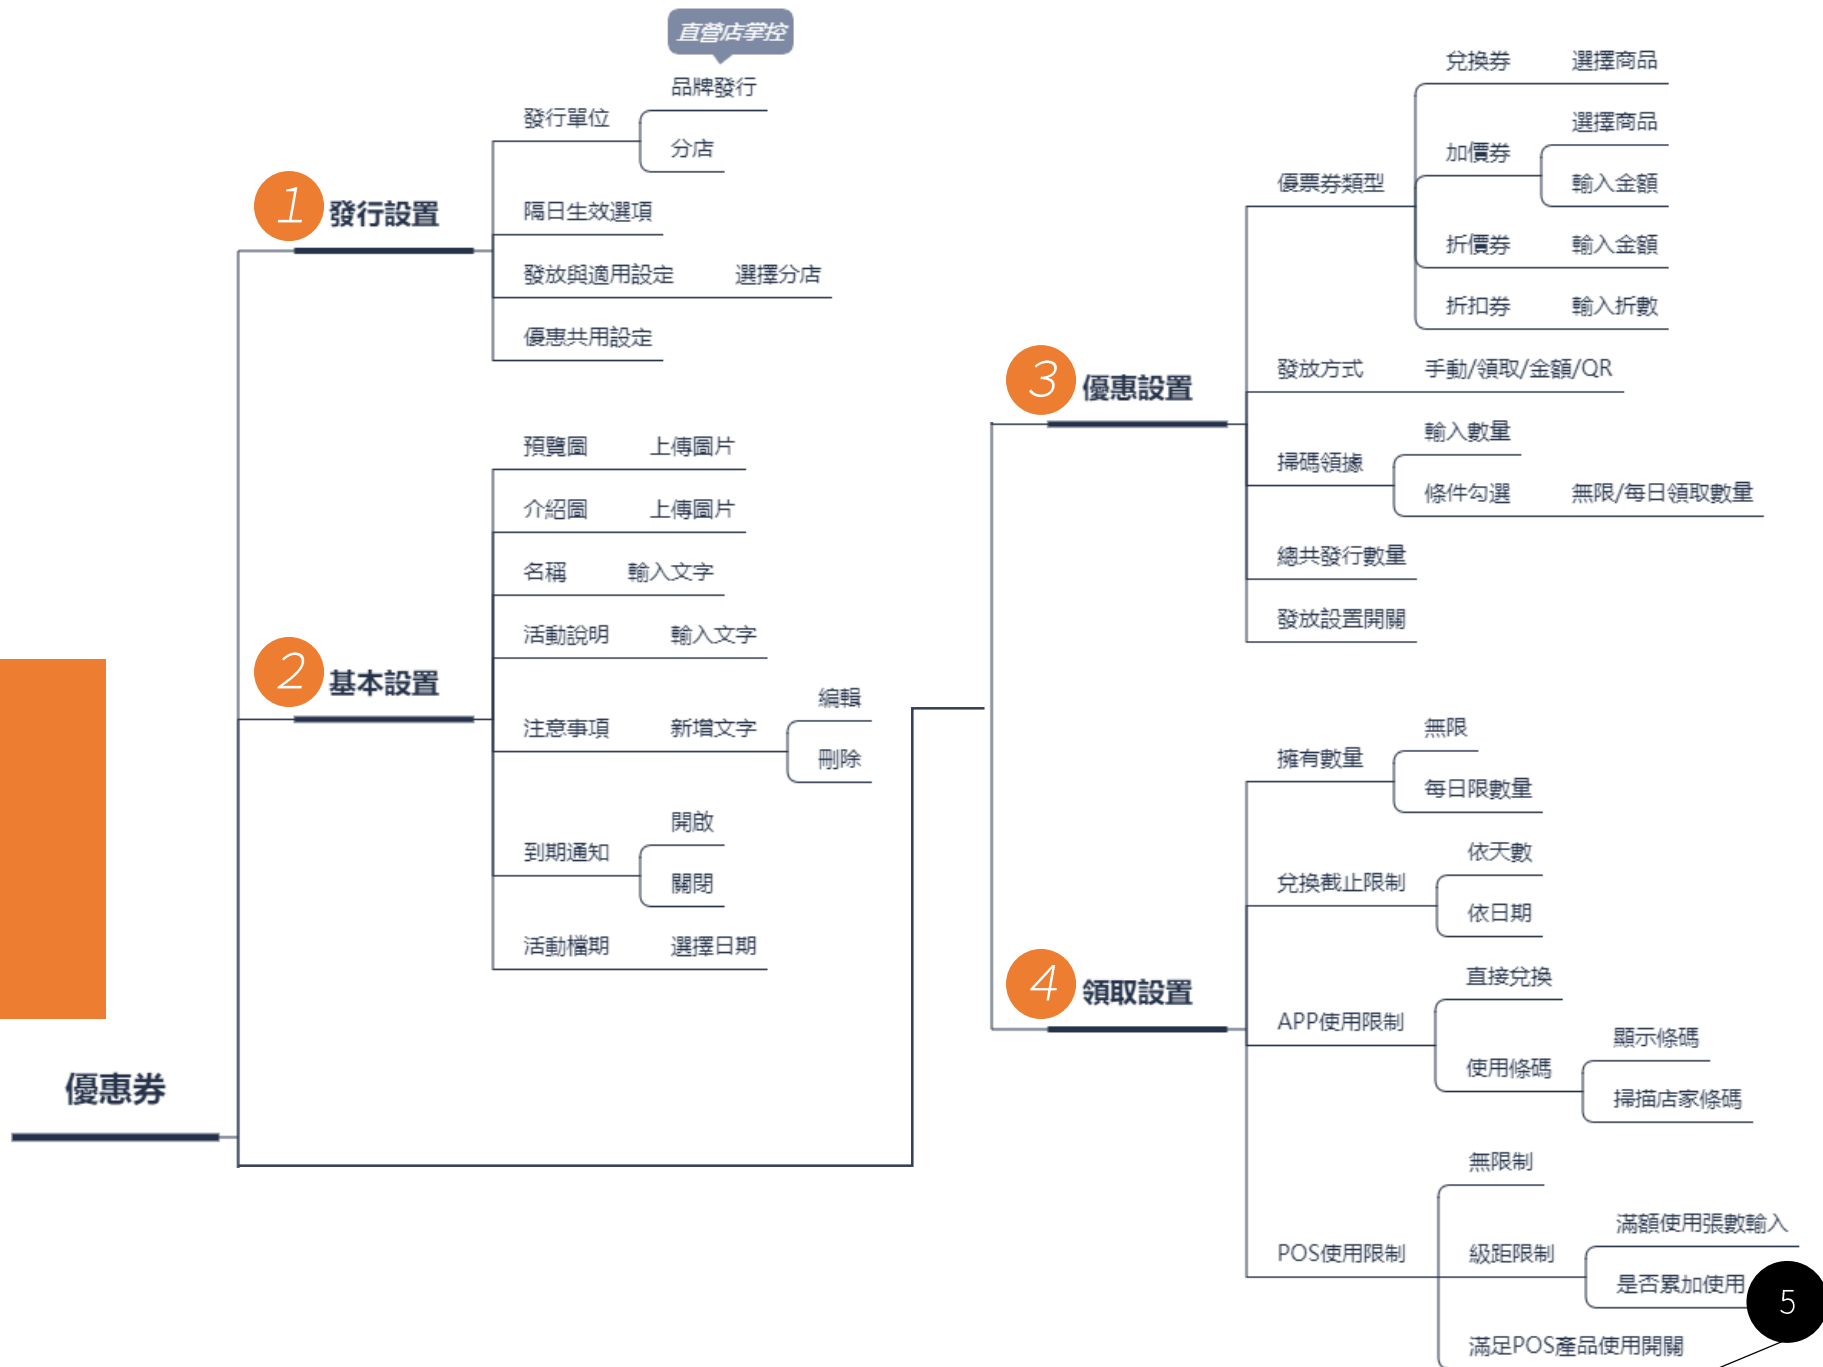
直營店掌控

1 發行設置
發行單位
品牌發行
分店
隔日生效選項
發放與適用設定 選擇分店
優惠共用設定

2 基本設置
預覽圖 上傳圖片
介紹圖 上傳圖片
名稱 輸入文字
活動說明 輸入文字
注意事項 新增文字
編輯
刪除
到期通知
開啟
關閉
活動檔期 選擇日期

3 優惠設置
優票券類型
兌換券 選擇商品
加價券
選擇商品
輸入金額
折價券 輸入金額
折扣券 輸入折數
發放方式 手動/領取/金額/QR
掃碼領據
輸入數量
條件勾選 無限/每日領取數量
總共發行數量
發放設置開關

4 領取設置
擁有數量
無限
每日限數量
兌換截止限制
依天數
依日期
APP使用限制
直接兌換
使用條碼
顯示條碼
掃描店家條碼
POS使用限制
無限制
級距限制
滿額使用張數輸入
是否累加使用
滿足POS產品使用開關

優惠券

5